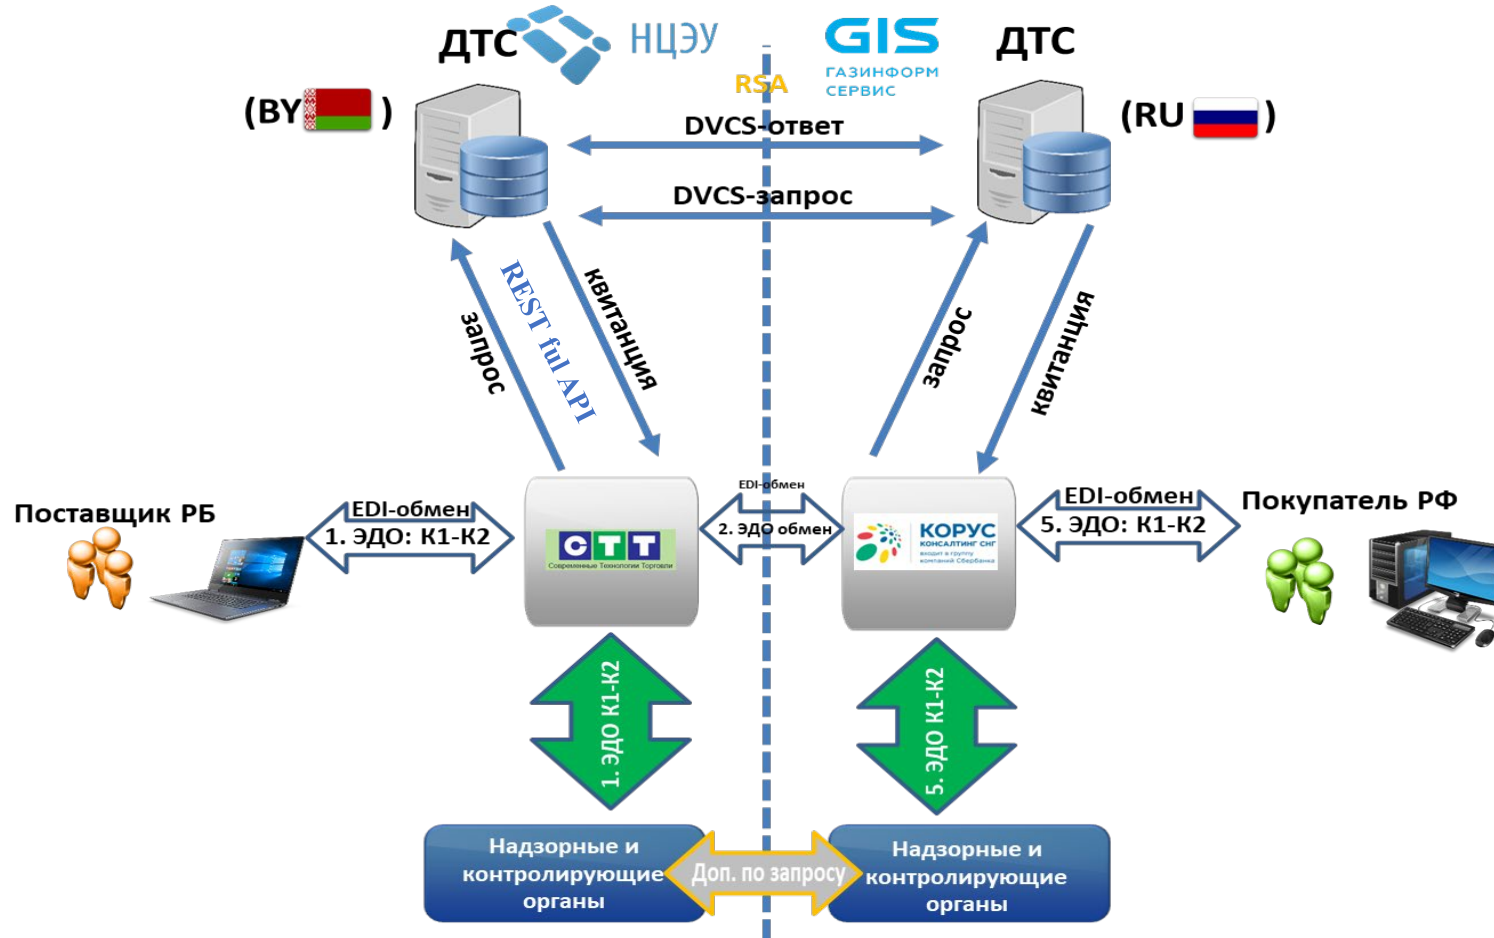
ДТС НЦЭУ

GIS ГАЗИНФОРМ СЕРВИС

ДТС

RSA

(BY )

(RU )

DVCS-ответ

DVCS-запрос

запрос

REST ful API

квитанция

запрос

квитанция

Поставщик РБ

EDI-обмен
1. ЭДО: К1-К2

СТТ
Современные Технологии Торговли

EDI-обмен
2. ЭДО обмен

КОРУС
КОНСАЛТИНГ СНГ
входит в группу компаний Сбербанка

EDI-обмен
5. ЭДО: К1-К2

Покупатель РФ

1. ЭДО К1-К2

5. ЭДО К1-К2

Надзорные и контролирующие органы

Доп. по запросу

Надзорные и контролирующие органы